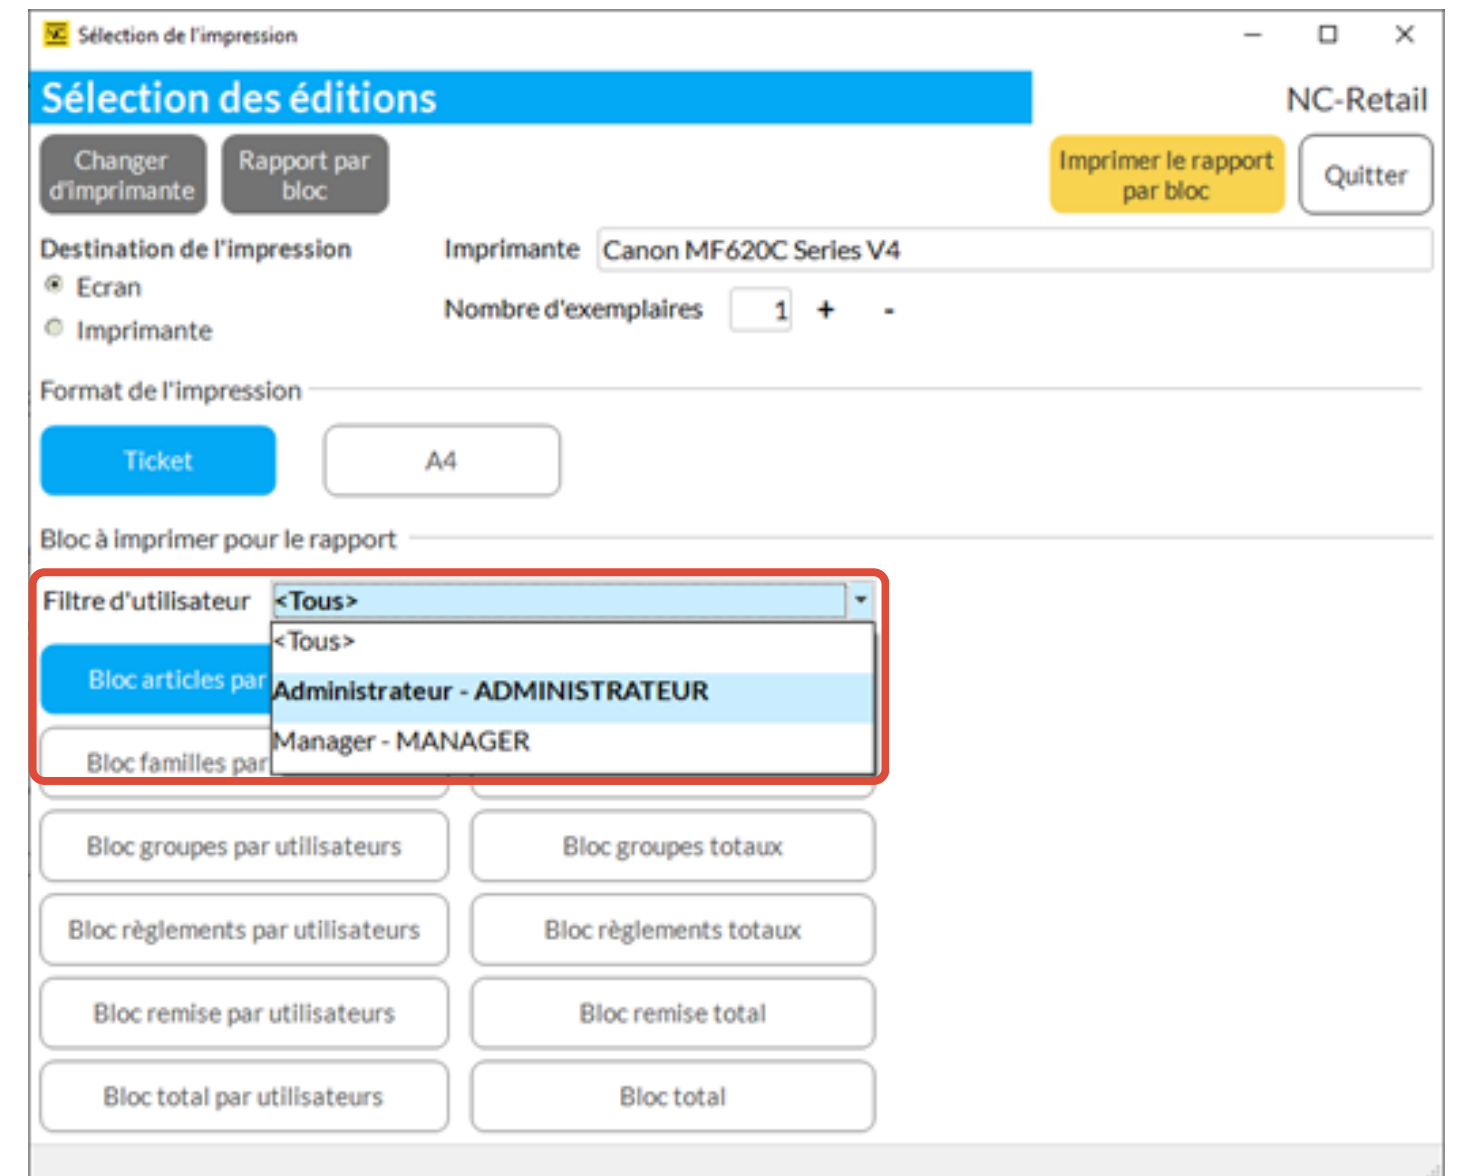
Sélection de l'impression

Sélection des éditions

NC-Retail

Changer d'imprimante

Rapport par bloc

Imprimer le rapport par bloc

Quitter

Destination de l'impression

Ecran

Imprimante

Imprimante

Canon MF620C Series V4

Nombre d'exemplaires

1

+

-

Format de l'impression

Ticket

A4

Bloc à imprimer pour le rapport

Filtre d'utilisateur

<Tous>

<Tous>

Administrateur - ADMINISTRATEUR

Manager - MANAGER

Bloc articles par

Bloc familles par

Bloc groupes par utilisateurs

Bloc groupes totaux

Bloc règlements par utilisateurs

Bloc règlements totaux

Bloc remise par utilisateurs

Bloc remise total

Bloc total par utilisateurs

Bloc total